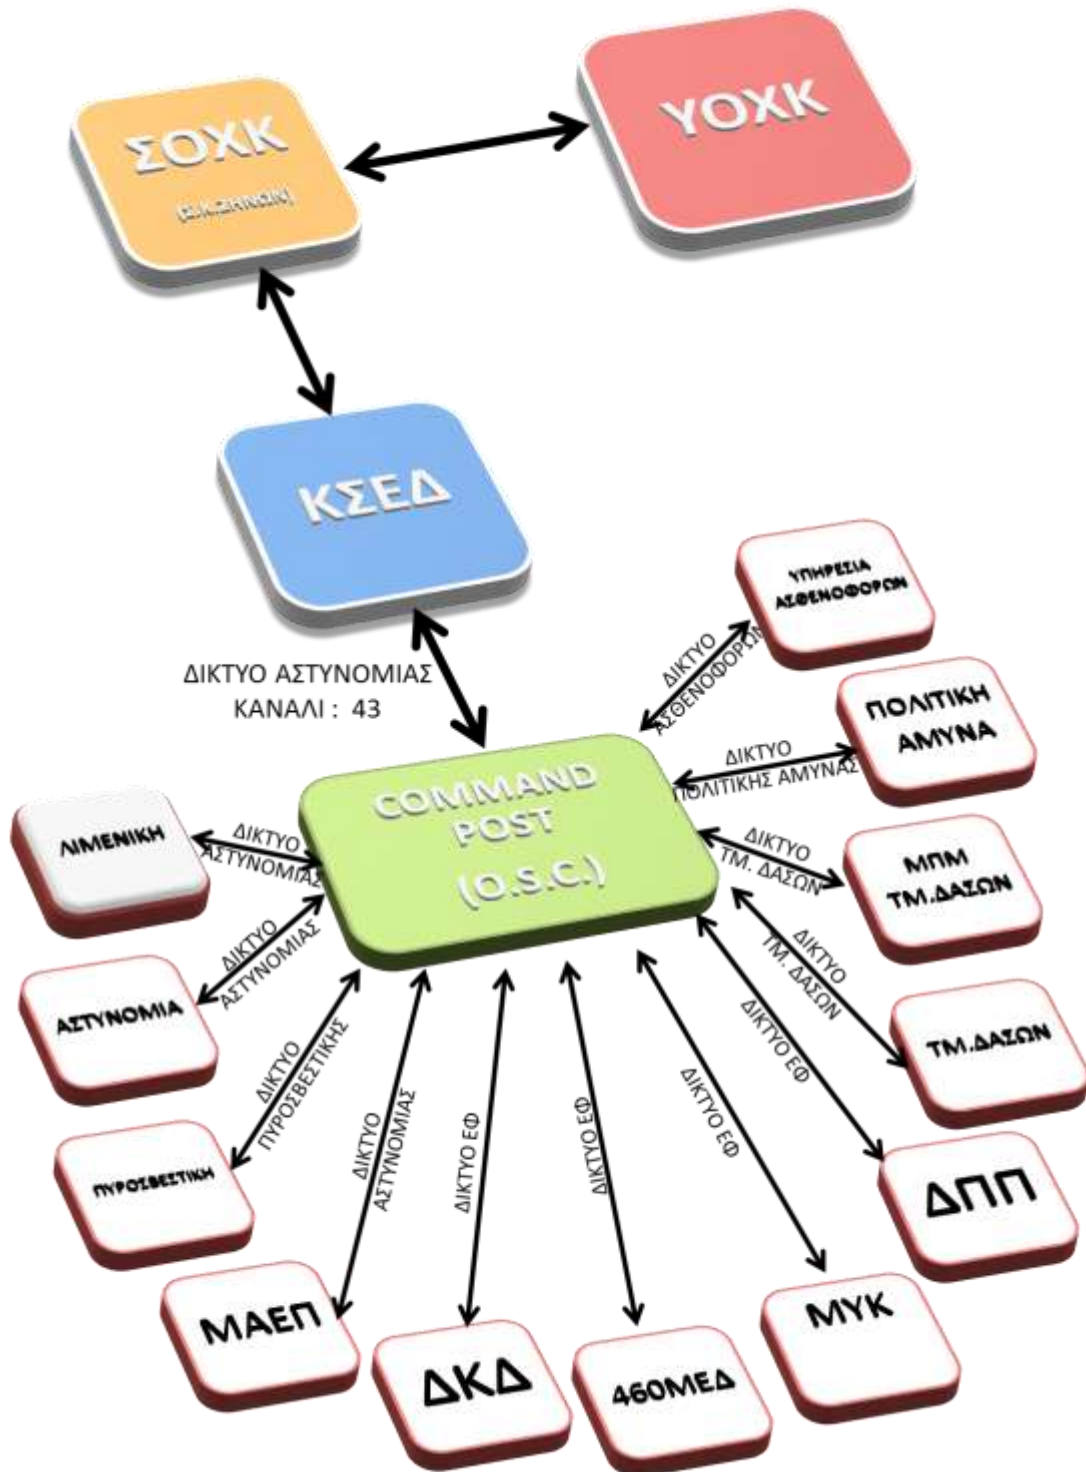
ΣΟΧΚ

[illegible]

ΥΟΧΚ

ΚΣΕΔ

ΔΙΚΤΥΟ ΑΣΤΥΝΟΜΙΑΣ
ΚΑΝΑΛΙ : 43

COMMAND POST (O.S.C.)

ΥΠΗΡΕΣΙΑ ΑΣΘΕΝΟΦΟΡΩΝ

ΔΙΚΤΥΟ ΑΣΘΕΝΟΦΟΡΩΝ

ΠΟΛΙΤΙΚΗ ΑΜΥΝΑ

ΔΙΚΤΥΟ ΠΟΛΙΤΙΚΗΣ ΑΜΥΝΑΣ

ΜΠΜ ΤΜ.ΔΑΣΩΝ

ΔΙΚΤΥΟ ΤΜ. ΔΑΣΩΝ

ΤΜ.ΔΑΣΩΝ

ΔΙΚΤΥΟ ΤΜ. ΔΑΣΩΝ

ΔΠΠ

ΔΙΚΤΥΟ ΕΦ

ΜΥΚ

ΔΙΚΤΥΟ ΕΦ

460ΜΕΔ

ΔΙΚΤΥΟ ΕΦ

ΔΚΔ

ΔΙΚΤΥΟ ΕΦ

ΜΑΕΠ

ΔΙΚΤΥΟ ΑΣΤΥΝΟΜΙΑΣ

ΠΥΡΟΣΒΕΣΤΙΚΗ

ΔΙΚΤΥΟ ΠΥΡΟΣΒΕΣΤΙΚΗΣ

ΑΣΤΥΝΟΜΙΑ

ΔΙΚΤΥΟ ΑΣΤΥΝΟΜΙΑΣ

ΛΙΜΕΝΙΚΗ

ΔΙΚΤΥΟ ΑΣΤΥΝΟΜΙΑΣ